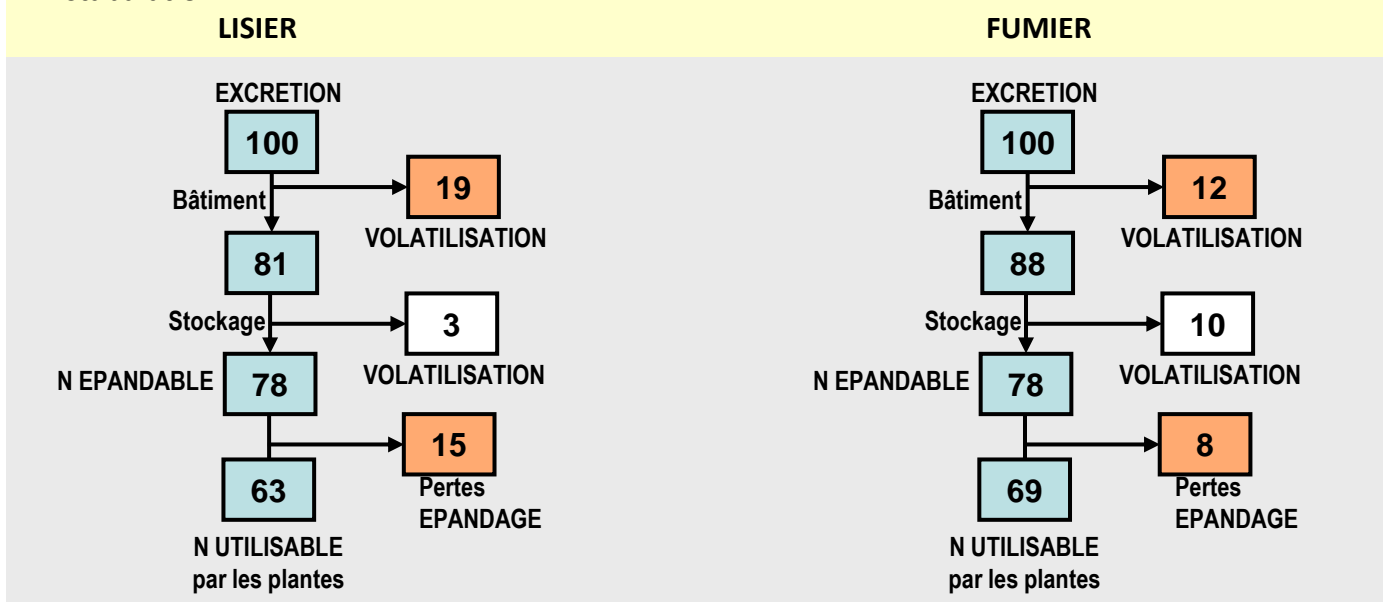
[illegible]

LISIER

EXCRETION

100

Bâtiment

19

VOLATILISATION

81

Stockage

3

N EPANDABLE

78

VOLATILISATION

15

63

Pertes EPANDAGE

N UTILISABLE par les plantes

FUMIER

EXCRETION

100

Bâtiment

12

VOLATILISATION

88

Stockage

10

N EPANDABLE

78

VOLATILISATION

8

69

Pertes EPANDAGE

N UTILISABLE par les plantes